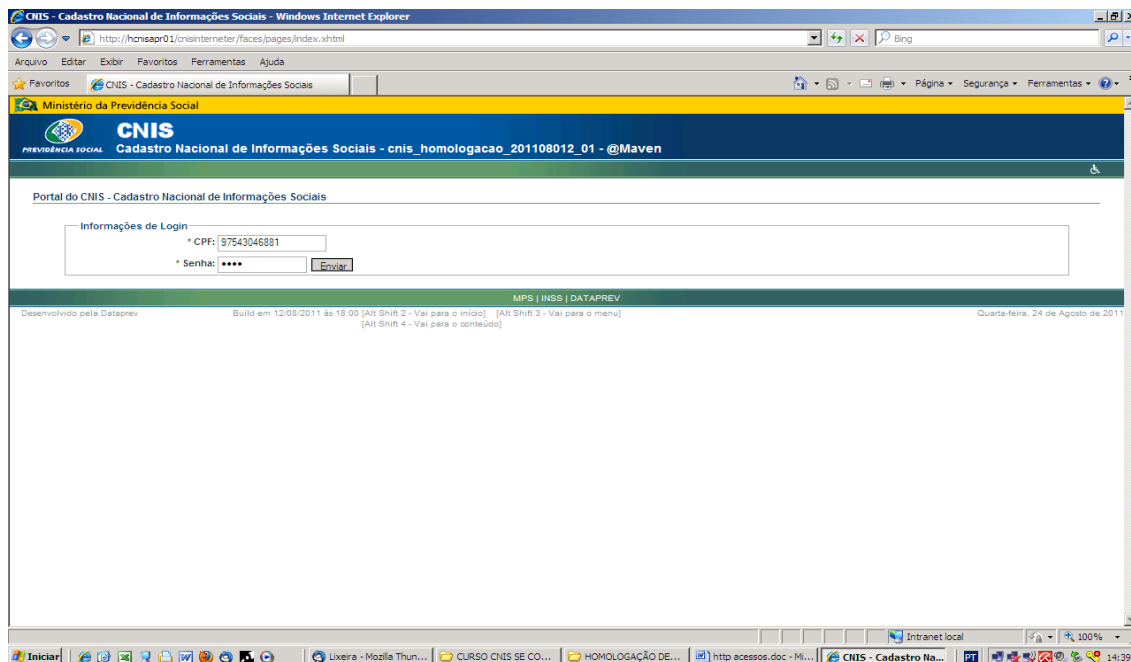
CNIS - Cadastro Nacional de Informações Sociais - Windows Internet Explorer

http://hcnisapr01/cnisinternet/faces/pages/index.xhtml

Bing

Arquivo Editar Exibir Favoritos Ferramentas Ajuda

Favoritos

CNIS - Cadastro Nacional de Informações Sociais

Página ▾ Segurança ▾ Ferramentas ▾

Ministério da Previdência Social

PREVIDÊNCIA SOCIAL

CNIS

Cadastro Nacional de Informações Sociais - cnis_homologacao_201108012_01 - @Maven

Portal do CNIS - Cadastro Nacional de Informações Sociais

Informações de Login

* CPF: 97543046881

* Senha: ••••

Enviar

MPS | INSS | DATAPREV

Desenvolvido pela Dataprev

Build em 12/08/2011 às 18:00 [Alt Shift 2 - Vai para o início] [Alt Shift 3 - Vai para o menu] [Alt Shift 4 - Vai para o conteúdo]

Quarta-feira, 24 de Agosto de 2011

Intranet local

100%

Iniciar

Lixeira - Mozilla Thun...

CURSO CNIS SE CO...

HOMOLOGAÇÃO DE...

http acessos.doc - Mi...

CNIS - Cadastro Na...

PT

14:39